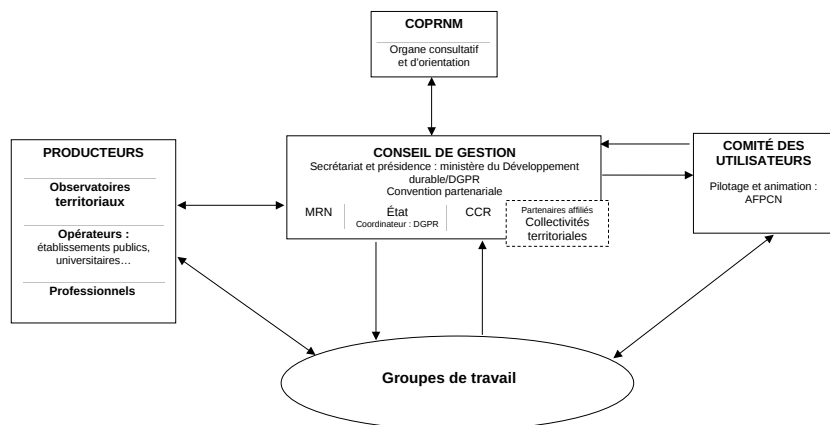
COPRNM

Organe consultatif et d'orientation

PRODUCTEURS

Observatoires territoriaux

Opérateurs : établissements publics, universitaires…

Professionnels

CONSEIL DE GESTION
Secrétariat et présidence : ministère du Développement durable/DGPR
Convention partenariale

MRN

État
Coordinateur : DGPR

CCR

Partenaires affiliés
Collectivités territoriales

COMITÉ DES UTILISATEURS

Pilotage et animation : AFPCN

Groupes de travail